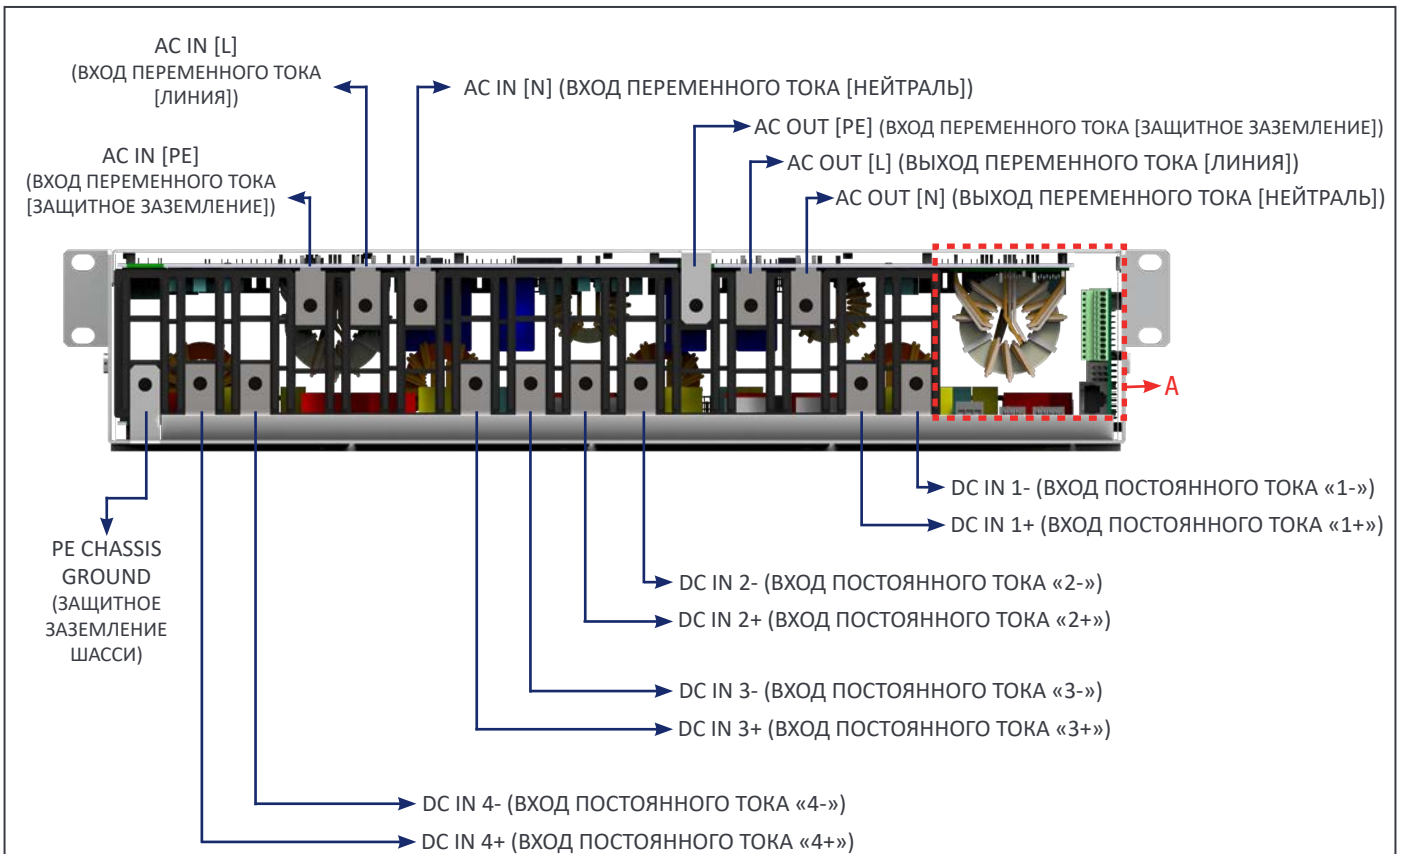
AC IN [L]
(ВХОД ПЕРЕМЕННОГО ТОКА [ЛИНИЯ])

AC IN [N] (ВХОД ПЕРЕМЕННОГО ТОКА [НЕЙТРАЛЬ])

AC IN [PE]
(ВХОД ПЕРЕМЕННОГО ТОКА [ЗАЩИТНОЕ ЗАЗЕМЛЕНИЕ])

AC OUT [PE] (ВХОД ПЕРЕМЕННОГО ТОКА [ЗАЩИТНОЕ ЗАЗЕМЛЕНИЕ])

AC OUT [L] (ВЫХОД ПЕРЕМЕННОГО ТОКА [ЛИНИЯ])

AC OUT [N] (ВЫХОД ПЕРЕМЕННОГО ТОКА [НЕЙТРАЛЬ])

A

DC IN 1- (ВХОД ПОСТОЯННОГО ТОКА «1-»)

DC IN 1+ (ВХОД ПОСТОЯННОГО ТОКА «1+»)

PE CHASSIS GROUND (ЗАЩИТНОЕ ЗАЗЕМЛЕНИЕ ШАССИ)

DC IN 2- (ВХОД ПОСТОЯННОГО ТОКА «2-»)

DC IN 2+ (ВХОД ПОСТОЯННОГО ТОКА «2+»)

DC IN 3- (ВХОД ПОСТОЯННОГО ТОКА «3-»)

DC IN 3+ (ВХОД ПОСТОЯННОГО ТОКА «3+»)

DC IN 4- (ВХОД ПОСТОЯННОГО ТОКА «4-»)

DC IN 4+ (ВХОД ПОСТОЯННОГО ТОКА «4+»)